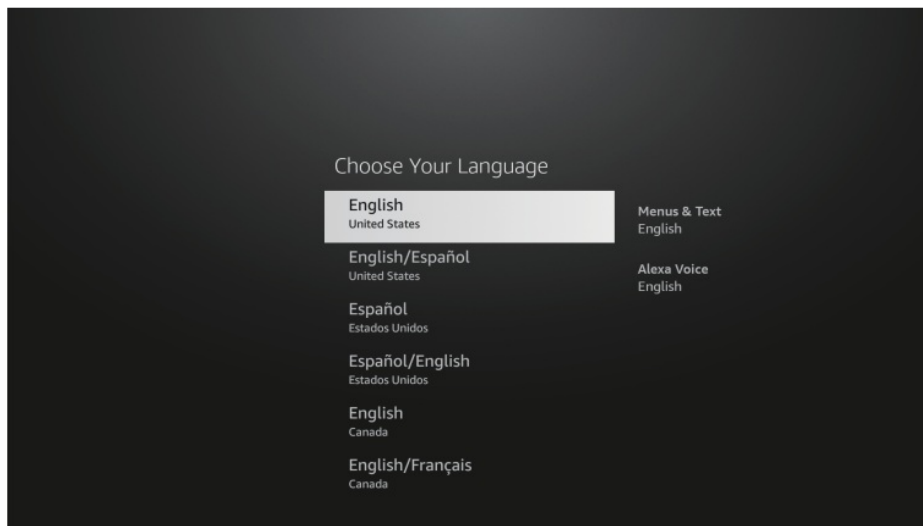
Choose Your Language

English
United States

English/Español
United States

Español
Estados Unidos

Español/English
Estados Unidos

English
Canada

English/Français
Canada

Menus & Text
English

Alexa Voice
English